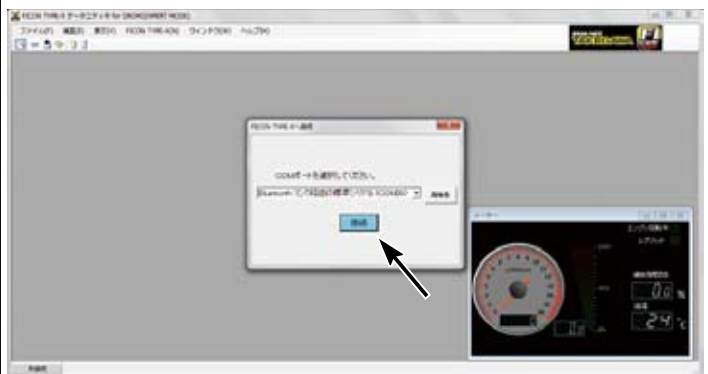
FICON TYPE-X データエディタ for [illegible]

ファイル(F) 編集(E) 表示(V) FICON TYPE-X(X) ウィンドウ(W) ヘルプ(H)

FICON TYPE-Xへ接続

COMポートを選択してください。

Bluetooth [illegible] (COM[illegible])

再検索

接続

メーター

エンジン回転数

レブリミット

0.0 %

24 ℃

未接続